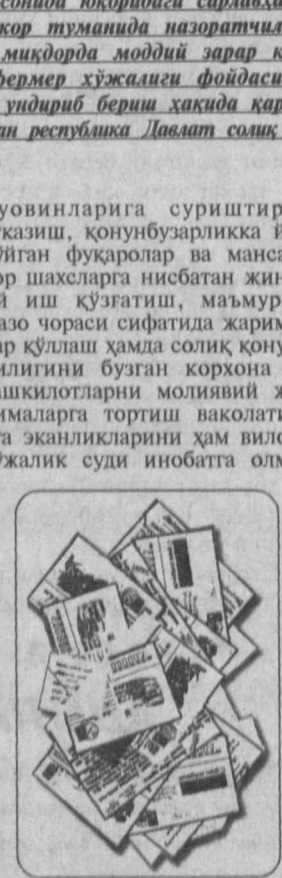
сонида юқоридаги сарлавҳа
кор туманида назоратчи
миқдорда моддий зарар к
фермер хўжалиги фойдаси
ундириб бериш ҳақида қар
ан республика Давлат солиқ

уовинларига суриштир
ўтказиш, қонунбузарликка й
йўйган фуқаролар ва манса
ор шахсларга нисбатан жин
й иш қўзғатиш, маъмур
азо чораси сифатида жарим
ар қўллаш ҳамда солиқ қону
илигини бузган корхона
ашкилотларни молиявий ж
ималарга тортиш ваколати
га эканликларини ҳам вило
ўжалик суди инобатга олм